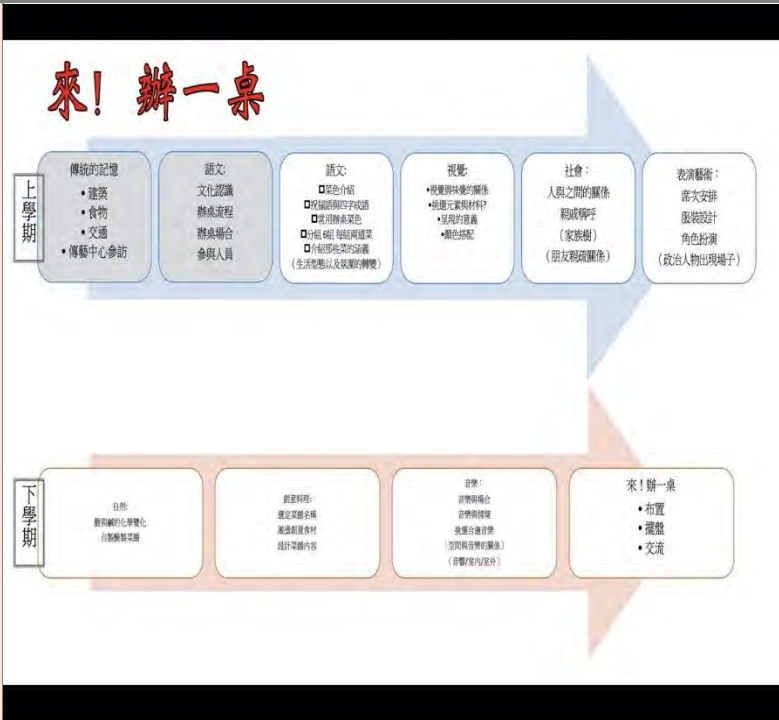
來！辦一桌

上學期

傳統的記憶
• 建築
• 食物
• 交通
• 傳藝中心參訪

語文:
文化認識
辦桌流程
辦桌場合
參與人員

語文:
☐菜色介紹
☐祝福語與四字成語
☐習用辦桌菜色
☐分組 6組 每組兩道菜
☐介紹那些菜的話義
（生活型態以及菜單的轉變）

視覺:
•視覺與味覺的關係
•擺選元素與材料?
•呈現的意義
•顏色搭配

社會：
人與之間的關係
親戚稱呼
（家族樹）
（朋友親疏關係）

表演藝術：
席次安排
服裝設計
角色扮演
（政治人物出現場子）

下學期

自然:
酸與鹼的化學變化
自製酸製菜餚

創意料理:
選定菜餚名稱
蒐選創意食材
設計菜餚內容

音樂:
音樂與場合
音樂與情境
挑選合適音樂
（空間與音樂的關係）
（音響/室內/室外）

來！辦一桌
• 布置
• 擺盤
• 交流